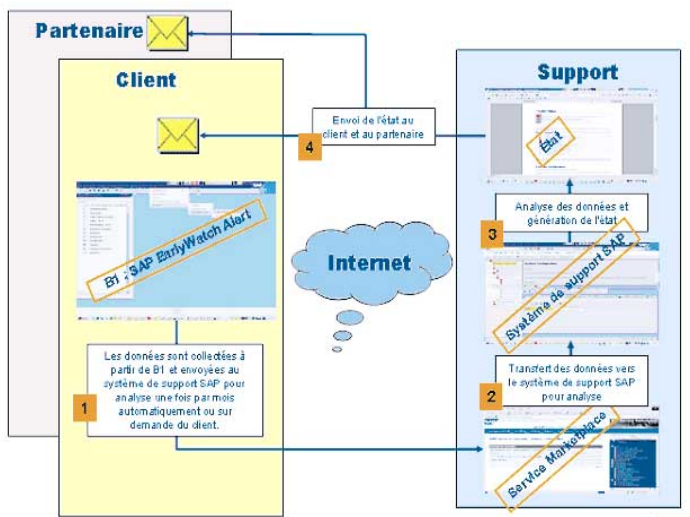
Partenaire

Client

Support

Envoi de l'état au client et au partenaire

4

État

Analyse des données et génération de l'état

3

B1 : SAP EarlyWatch Alert

Internet

Système de support SAP

Les données sont collectées à partir de B1 et envoyées au système de support SAP pour analyse une fois par mois automatiquement ou sur demande du client.

1

Transfert des données vers le système de support SAP pour analyse

2

Service Marketplace